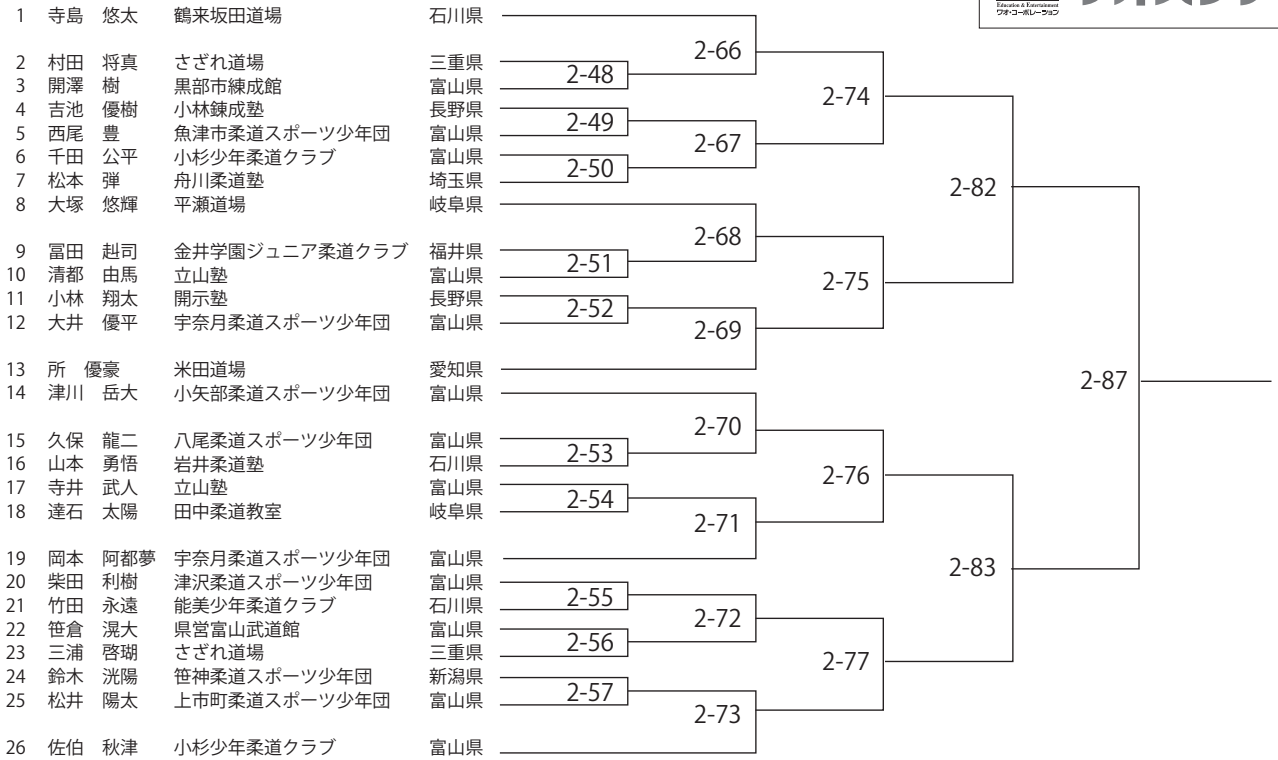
Education & Entertainment
ワオ・コーポレーション

1 寺島 悠太 鶴来坂田道場 石川県
2 村田 将真 さざれ道場 三重県
3 開澤 樹 黒部市練成館 富山県
4 吉池 優樹 小林錬成塾 長野県
5 西尾 豊 魚津市柔道スポーツ少年団 富山県
6 千田 公平 小杉少年柔道クラブ 富山県
7 松本 弾 舟川柔道塾 埼玉県
8 大塚 悠輝 平瀬道場 岐阜県
9 冨田 赳司 金井学園ジュニア柔道クラブ 福井県
10 清都 由馬 立山塾 富山県
11 小林 翔太 開示塾 長野県
12 大井 優平 宇奈月柔道スポーツ少年団 富山県
13 所 優豪 米田道場 愛知県
14 津川 岳大 小矢部柔道スポーツ少年団 富山県
15 久保 龍二 八尾柔道スポーツ少年団 富山県
16 山本 勇悟 岩井柔道塾 石川県
17 寺井 武人 立山塾 富山県
18 達石 太陽 田中柔道教室 岐阜県
19 岡本 阿都夢 宇奈月柔道スポーツ少年団 富山県
20 柴田 利樹 津沢柔道スポーツ少年団 富山県
21 竹田 永遠 能美少年柔道クラブ 石川県
22 笹倉 滉大 県営富山武道館 富山県
23 三浦 啓瑚 さざれ道場 三重県
24 鈴木 洸陽 笹神柔道スポーツ少年団 新潟県
25 松井 陽太 上市町柔道スポーツ少年団 富山県
26 佐伯 秋津 小杉少年柔道クラブ 富山県

2-48
2-49
2-50
2-51
2-52
2-53
2-54
2-55
2-56
2-57
2-66
2-67
2-68
2-69
2-70
2-71
2-72
2-73
2-74
2-75
2-76
2-77
2-82
2-83
2-87